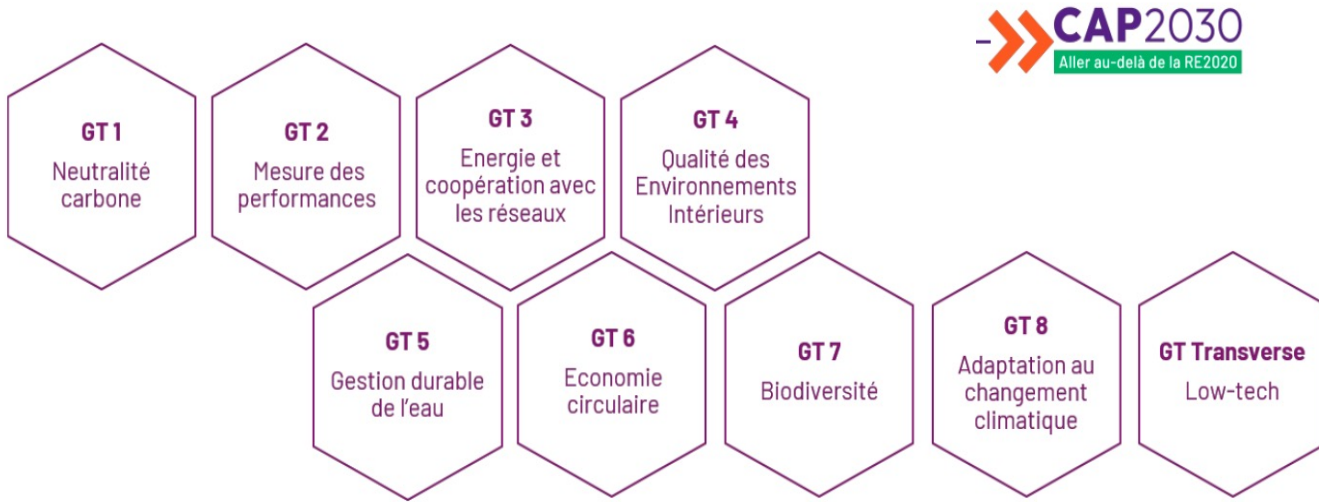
CAP2030
Aller au-delà de la RE2020

GT 1
Neutralité carbone

GT 2
Mesure des performances

GT 3
Energie et coopération avec les réseaux

GT 4
Qualité des Environnements Intérieurs

GT 5
Gestion durable de l'eau

GT 6
Economie circulaire

GT 7
Biodiversité

GT 8
Adaptation au changement climatique

GT Transverse
Low-tech